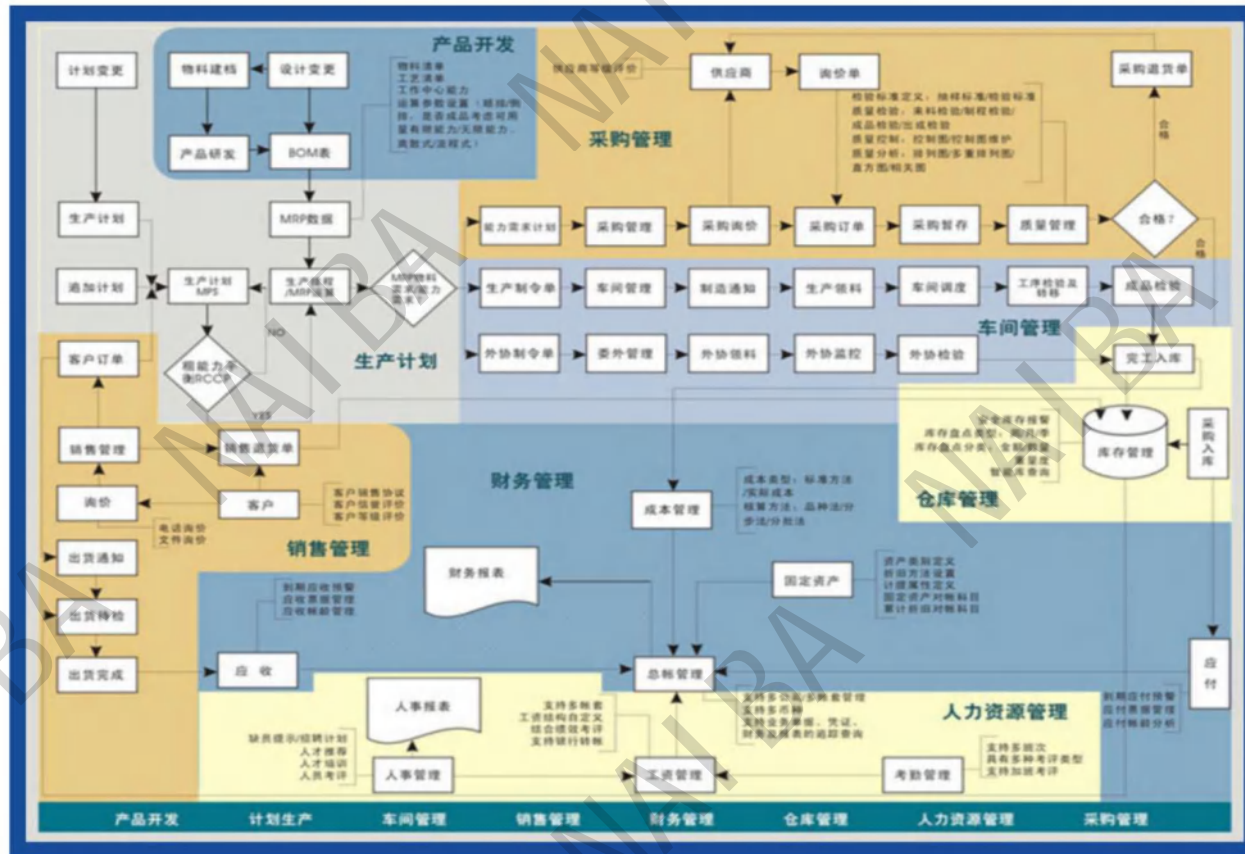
产品开发

计划变更

物料建档

设计变更

物料清单
工艺清单
工作中心能力
运算参数设置（损耗/倒排，是否成品考虑可用量有限能力/无限能力，离散式/流程式）

产品研发

BOM表

供应商等级评价

供应商

询价单

采购退货单

检验标准定义：抽样标准/检验标准
质量检验：来料检验/制程检验/成品检验/出成检验
质量控制：控制图/控制图维护
质量分析：排列图/多重排列图/直方图/相关图

采购管理

合格

生产计划

MRP数据

能力需求计划

采购管理

采购询价

采购订单

采购暂存

质量管理

合格？

合格

追加计划

生产计划MPS

生产排程/MRP运算

MRP物料需求/能力需求？

生产制令单

车间管理

制造通知

生产领料

车间调度

工序检验及移转

成品检验

NO

车间管理

客户订单

粗能力平衡RCCP

生产计划

外协制令单

委外管理

外协领料

外协监控

外协检验

完工入库

YES

安全库存预警
库存盘点类型：周期、年
库存盘点分类：全部、按重量度
智能库查询

销售管理

销售通货单

库存管理

采购入库

财务管理

仓库管理

询价

客户

客户销售协议
客户信誉评价
客户等级评价

成本管理

成本类型：标准方法/实际成本
核算方法：品种法/分步法/分批法

电话询价
文件询价

销售管理

出货通知

财务报表

固定资产

资产类别定义
折旧方法设置
计提属性定义
固定资产对帐科目
累计折旧对帐科目

到期应收预警
应收票据管理
应收帐龄管理

出货待检

出货完成

应收

总帐管理

应付

人事报表

支持多帐套
工资结构自定义
结合绩效考评
支持银行转帐

支持多公司/多账套管理
支持多币种
支持业务单据、凭证、财务报表的追踪查询

人力资源管理

到期应付预警
应付票据管理
应付帐龄分析

缺员提示/招聘计划
人才推荐
人才培训
人员考评

人事管理

工资管理

考勤管理

支持多班次
具有多种考评类型
支持加班考评

产品开发　计划生产　车间管理　销售管理　财务管理　仓库管理　人力资源管理　采购管理